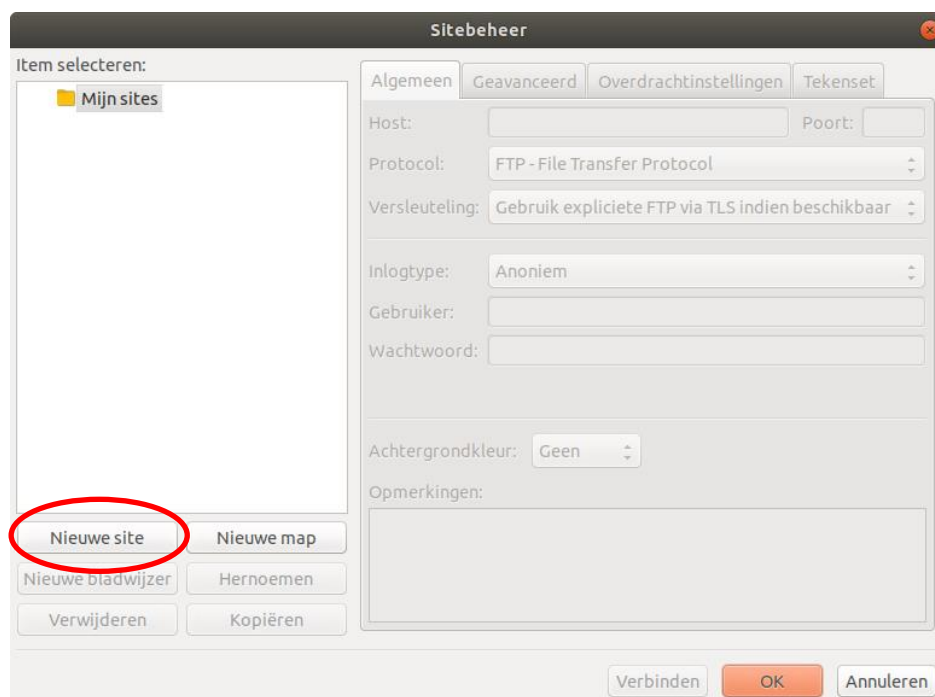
Sitebeheer

Item selecteren:

Mijn sites

Algemeen Geavanceerd Overdrachtinstellingen Tekenset

Host: Poort:

Protocol: FTP - File Transfer Protocol

Versleuteling: Gebruik expliciete FTP via TLS indien beschikbaar

Inlogtype: Anoniem

Gebruiker:

Wachtwoord:

Achtergrondkleur: Geen

Opmerkingen:

Nieuwe site Nieuwe map

Nieuwe bladwijzer Hernoemen

Verwijderen Kopiëren

Verbinden OK Annuleren